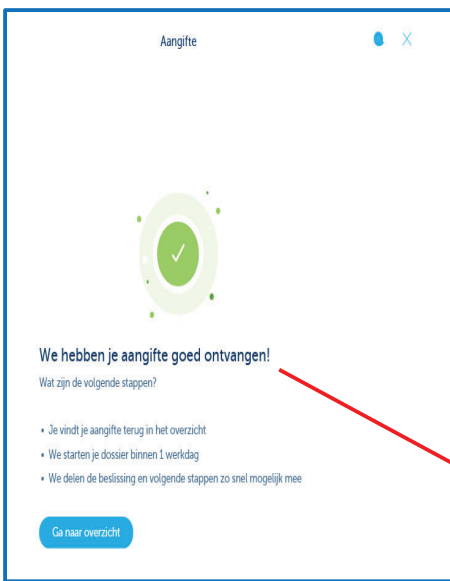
Aangifte

X

We hebben je aangifte goed ontvangen!

Wat zijn de volgende stappen?

- Je vindt je aangifte terug in het overzicht
- We starten je dossier binnen 1 werkdag
- We delen de beslissing en volgende stappen zo snel mogelijk mee

Ga naar overzicht